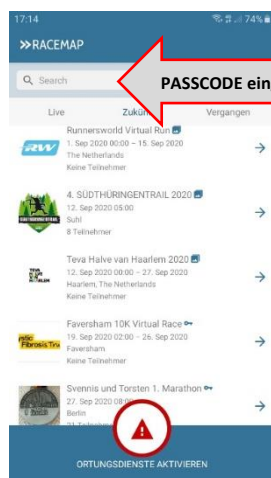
17:14

74%

>>RACEMAP

Search

PASSCODE ein

Live

Zukün

Vergangen

Runnersworld Virtual Run
1. Sep 2020 00:00 – 15. Sep 2020
The Netherlands
Keine Teilnehmer

4. SÜDTHÜRINGENTRAIL 2020
12. Sep 2020 05:00
Suhl
8 Teilnehmer

Teva Halve van Haarlem 2020
12. Sep 2020 00:00 – 27. Sep 2020
Haarlem, The Netherlands
Keine Teilnehmer

Faversham 10K Virtual Race
19. Sep 2020 02:00 – 26. Sep 2020
Faversham
Keine Teilnehmer

Svennis und Torsten 1. Marathon
27. Sep 2020 08:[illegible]
Berlin
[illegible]

ORTUNGSDIENSTE AKTIVIEREN